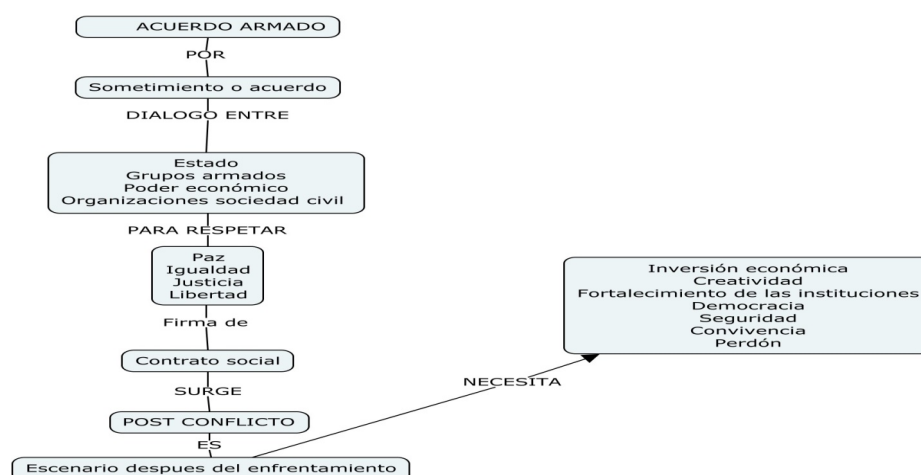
ACUERDO ARMADO

POR

Sometimiento o acuerdo

DIALOGO ENTRE

Estado
Grupos armados
Poder económico
Organizaciones sociedad civil

PARA RESPETAR

Paz
Igualdad
Justicia
Libertad

Firma de

Contrato social

SURGE

POST CONFLICTO

ES

Escenario despues del enfrentamiento

NECESITA

Inversión económica
Creatividad
Fortalecimiento de las instituciones
Democracia
Seguridad
Convivencia
Perdón